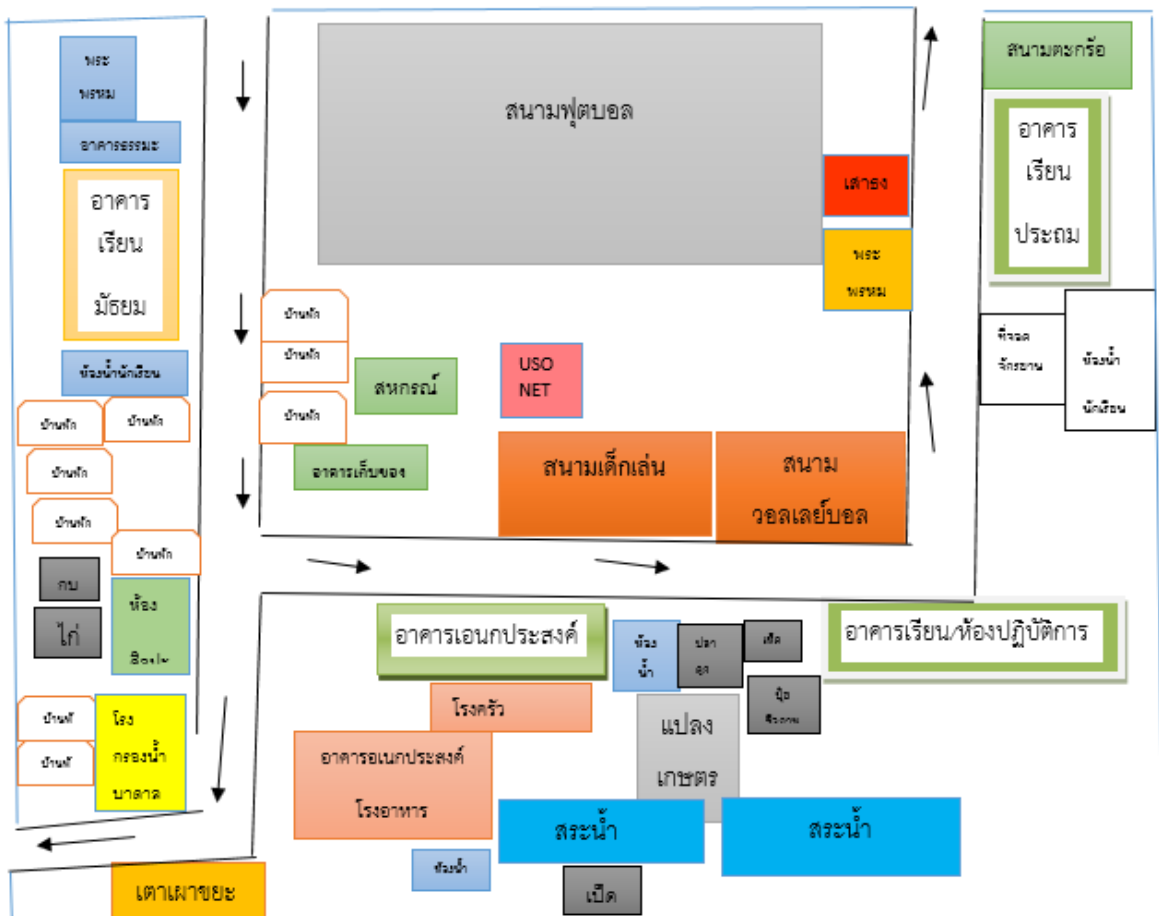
พระพรหม

อาคารธรรมะ

อาคารเรียนมัธยม

ห้องน้ำนักเรียน

บ้านพัก

บ้านพัก

บ้านพัก

บ้านพัก

บ้านพัก

กบ

ไก่

ห้องสิ่ง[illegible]

บ้านพั

บ้านพั

โรงกรองน้ำบาดาล

เตาเผาขยะ

สนามฟุตบอล

เสาธง

พระพรหม

บ้านพัก

บ้านพัก

บ้านพัก

สหกรณ์

USO NET

อาคารเก็บของ

สนามเด็กเล่น

สนามวอลเลย์บอล

สนามตะกร้อ

อาคารเรียนประถม

ที่จอดจักรยาน

ห้องน้ำนักเรียน

อาคารเอนกประสงค์

ห้องน้ำ

ปลาดุก

เห็ด

ปุ๋ยชีวภาพ

อาคารเรียน/ห้องปฏิบัติการ

โรงครัว

อาคารอเนกประสงค์ โรงอาหาร

แปลงเกษตร

สระน้ำ

สระน้ำ

ห้องน้ำ

เป็ด